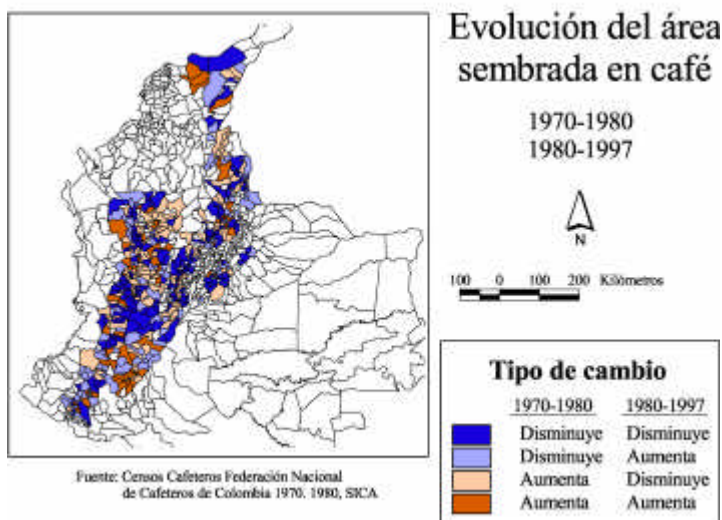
Evolución del área sembrada en café

1970-1980
1980-1997

N

100 0 100 200 Kilómetros

Tipo de cambio

| 1970-1980 | 1980-1997 |
|---|---|
| Disminuye | Disminuye |
| Disminuye | Aumenta |
| Aumenta | Disminuye |
| Aumenta | Aumenta |

Fuente: Censos Cafeteros Federación Nacional de Cafeteros de Colombia 1970. 1980, SICA